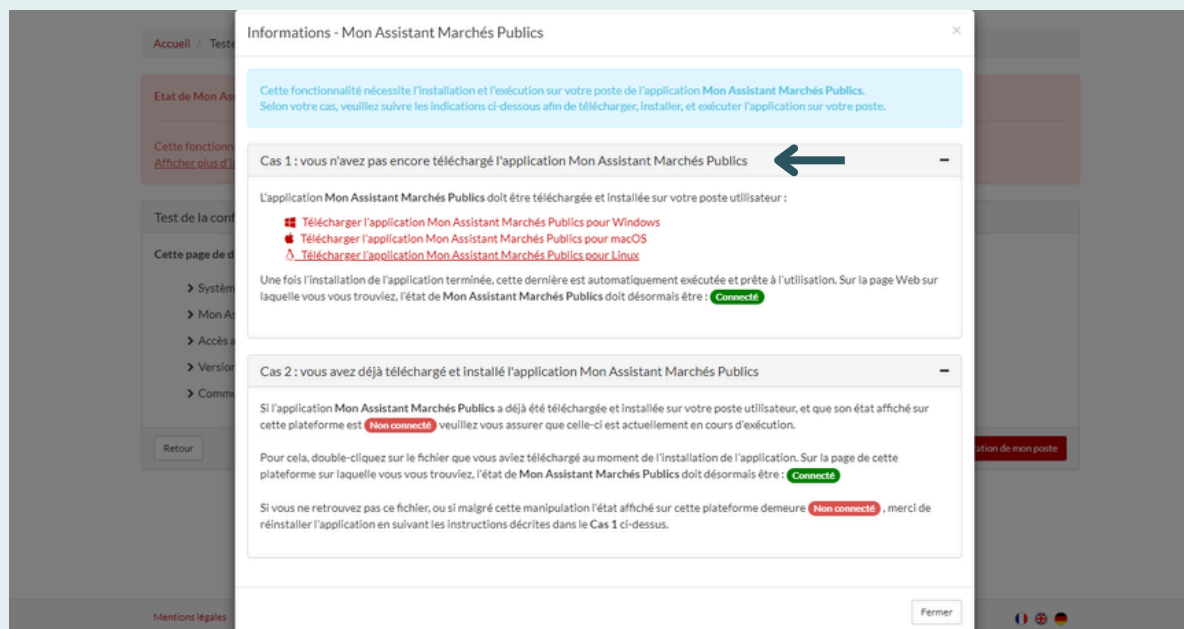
Accueil / Teste

Etat de Mon Ass

Cette fonctionn
Afficher plus d'i

Test de la conf

Cette page de d

Systèm

Mon As

Accès a

Version

Comm

Retour

ation de mon poste

Mentions légales

Informations - Mon Assistant Marchés Publics

×

Cette fonctionnalité nécessite l'installation et l'exécution sur votre poste de l'application Mon Assistant Marchés Publics.
Selon votre cas, veuillez suivre les indications ci-dessous afin de télécharger, installer, et exécuter l'application sur votre poste.

Cas 1 : vous n'avez pas encore téléchargé l'application Mon Assistant Marchés Publics

−

L'application Mon Assistant Marchés Publics doit être téléchargée et installée sur votre poste utilisateur :

Télécharger l'application Mon Assistant Marchés Publics pour Windows
Télécharger l'application Mon Assistant Marchés Publics pour macOS
Télécharger l'application Mon Assistant Marchés Publics pour Linux

Une fois l'installation de l'application terminée, cette dernière est automatiquement exécutée et prête à l'utilisation. Sur la page Web sur laquelle vous vous trouviez, l'état de Mon Assistant Marchés Publics doit désormais être : Connecté

Cas 2 : vous avez déjà téléchargé et installé l'application Mon Assistant Marchés Publics

−

Si l'application Mon Assistant Marchés Publics a déjà été téléchargée et installée sur votre poste utilisateur, et que son état affiché sur cette plateforme est Non connecté veuillez vous assurer que celle-ci est actuellement en cours d'exécution.

Pour cela, double-cliquez sur le fichier que vous aviez téléchargé au moment de l'installation de l'application. Sur la page de cette plateforme sur laquelle vous vous trouviez, l'état de Mon Assistant Marchés Publics doit désormais être : Connecté

Si vous ne retrouvez pas ce fichier, ou si malgré cette manipulation l'état affiché sur cette plateforme demeure Non connecté , merci de réinstaller l'application en suivant les instructions décrites dans le Cas 1 ci-dessus.

Fermer